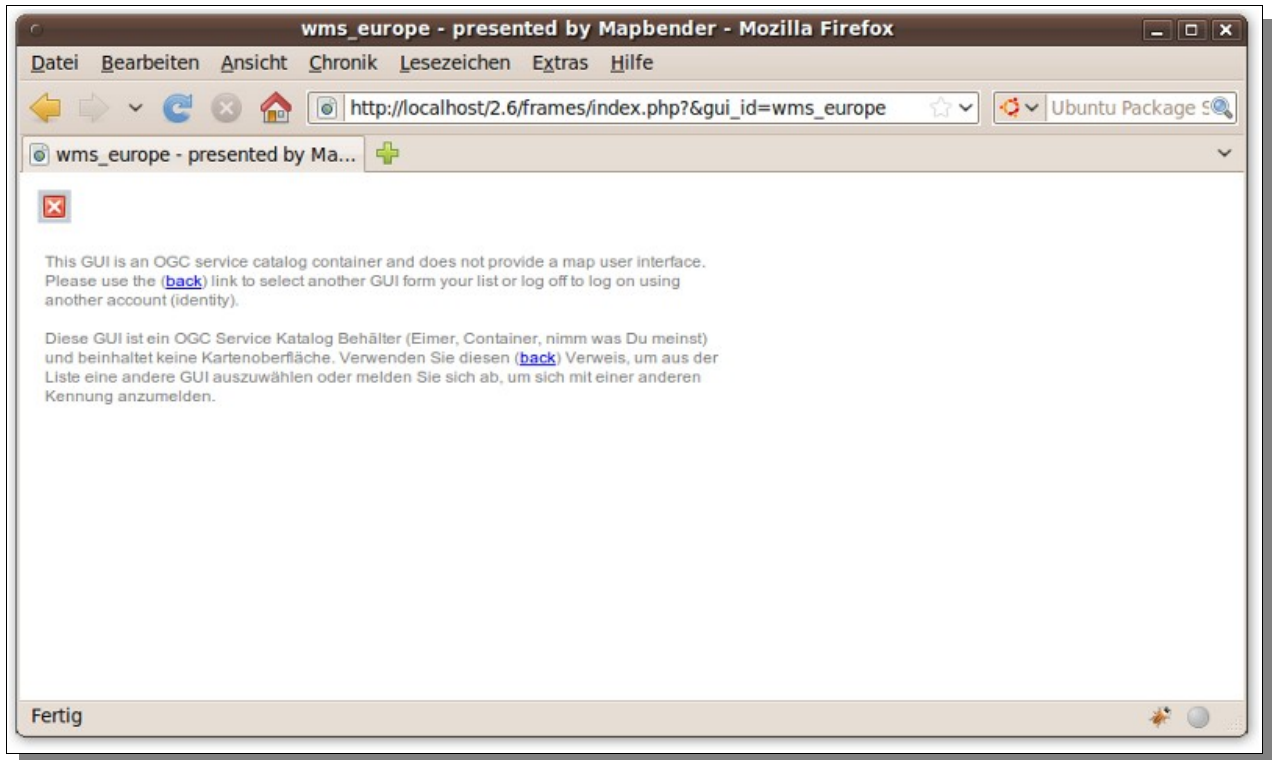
wms_europe - presented by Mapbender - Mozilla Firefox

Datei Bearbeiten Ansicht Chronik Lesezeichen Extras Hilfe

http://localhost/2.6/frames/index.php?&gui_id=wms_europe

Ubuntu Package S

wms_europe - presented by Ma...

This GUI is an OGC service catalog container and does not provide a map user interface. Please use the (back) link to select another GUI form your list or log off to log on using another account (identity).

Diese GUI ist ein OGC Service Katalog Behälter (Eimer, Container, nimm was Du meinst) und beinhaltet keine Kartenoberfläche. Verwenden Sie diesen (back) Verweis, um aus der Liste eine andere GUI auszuwählen oder melden Sie sich ab, um sich mit einer anderen Kennung anzumelden.

Fertig